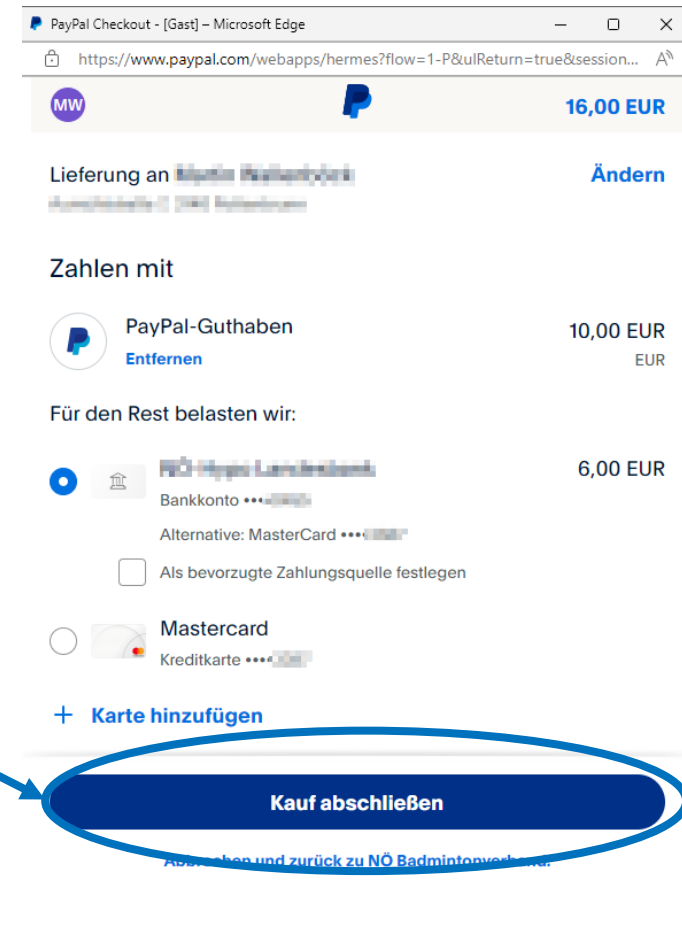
PayPal Checkout - [Gast] – Microsoft Edge

https://www.paypal.com/webapps/hermes?flow=1-P&ulReturn=true&session...

MW

16,00 EUR

Lieferung an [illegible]

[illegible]

Ändern

Zahlen mit

PayPal-Guthaben

Entfernen

10,00 EUR

EUR

Für den Rest belasten wir:

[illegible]

Bankkonto •••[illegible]

Alternative: MasterCard •••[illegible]

6,00 EUR

Als bevorzugte Zahlungsquelle festlegen

Mastercard

Kreditkarte •••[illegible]

+ Karte hinzufügen

Kauf abschließen

Abbrechen und zurück zu NÖ Badmintonverband